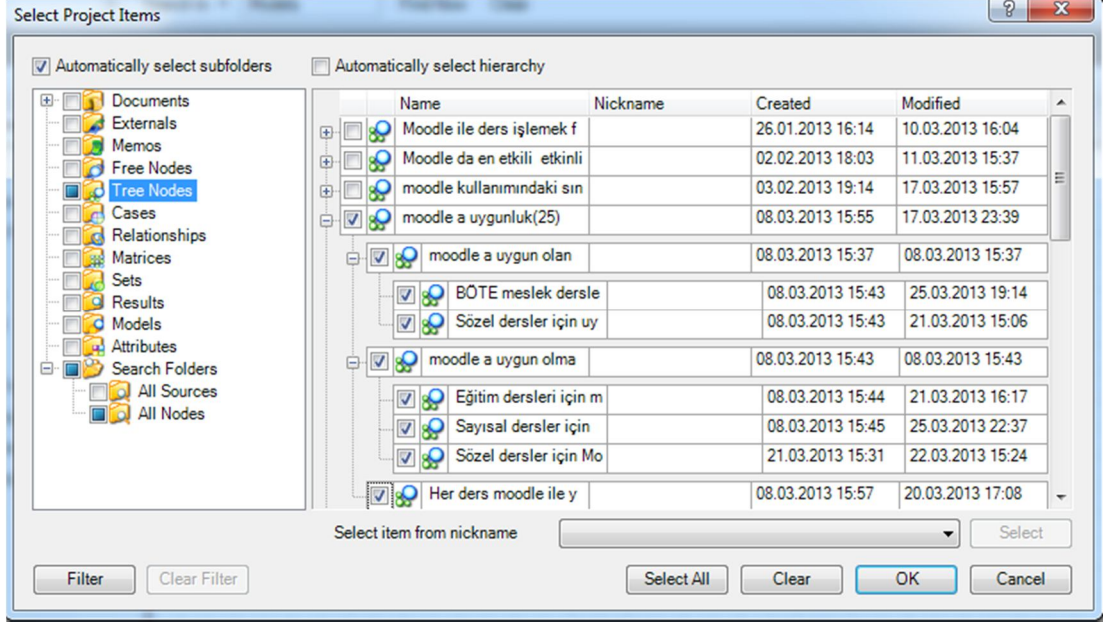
Select Project Items

Automatically select subfolders

Automatically select hierarchy

Documents
Externals
Memos
Free Nodes
Tree Nodes
Cases
Relationships
Matrices
Sets
Results
Models
Attributes
Search Folders
All Sources
All Nodes

| Name | Nickname | Created | Modified |
|---|---|---|---|
| Moodle ile ders işlemek f | | 26.01.2013 16:14 | 10.03.2013 16:04 |
| Moodle da en etkili etkinli | | 02.02.2013 18:03 | 11.03.2013 15:37 |
| moodle kullanımındaki sın | | 03.02.2013 19:14 | 17.03.2013 15:57 |
| moodle a uygunluk(25) | | 08.03.2013 15:55 | 17.03.2013 23:39 |
| moodle a uygun olan | | 08.03.2013 15:37 | 08.03.2013 15:37 |
| BÖTE meslek dersle | | 08.03.2013 15:43 | 25.03.2013 19:14 |
| Sözel dersler için uy | | 08.03.2013 15:43 | 21.03.2013 15:06 |
| moodle a uygun olma | | 08.03.2013 15:43 | 08.03.2013 15:43 |
| Eğitim dersleri için m | | 08.03.2013 15:44 | 21.03.2013 16:17 |
| Sayısal dersler için | | 08.03.2013 15:45 | 25.03.2013 22:37 |
| Sözel dersler için Mo | | 21.03.2013 15:31 | 22.03.2013 15:24 |
| Her ders moodle ile y | | 08.03.2013 15:57 | 20.03.2013 17:08 |

Select item from nickname

Select

Filter
Clear Filter
Select All
Clear
OK
Cancel